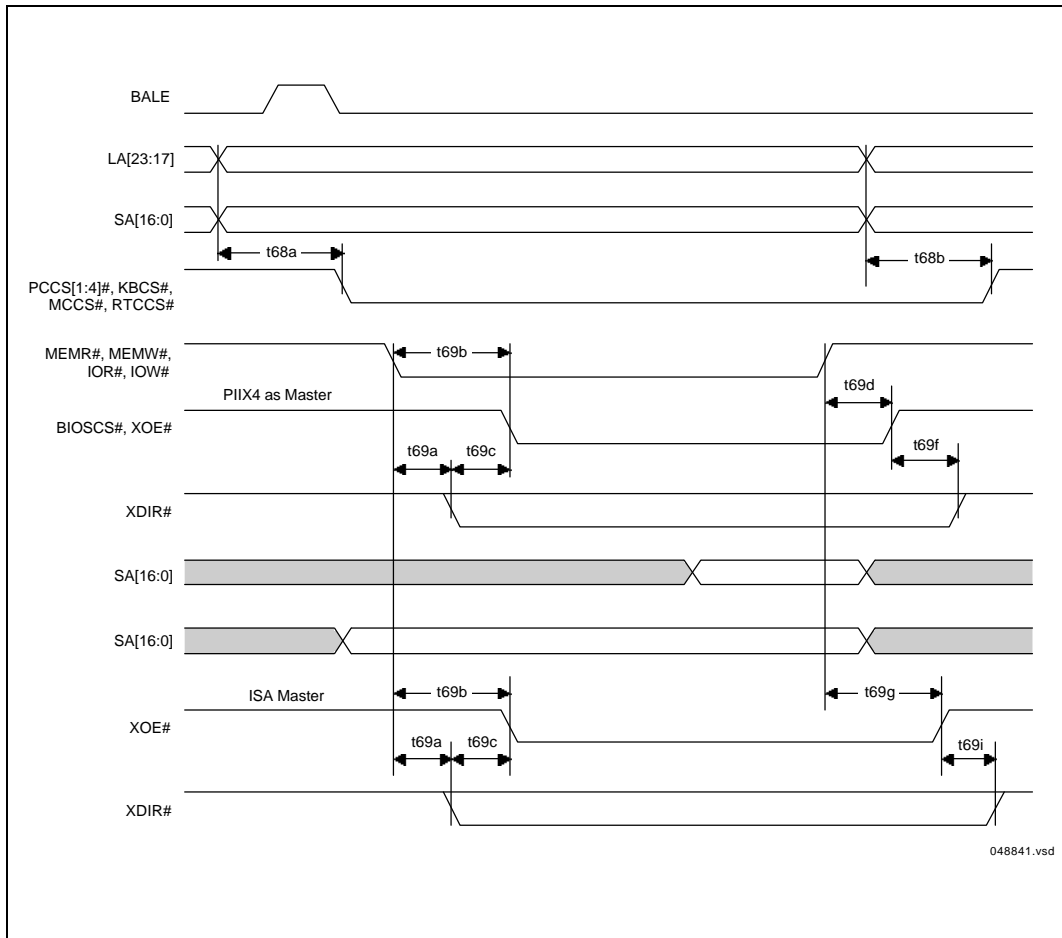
BALE

LA[23:17]

SA[16:0]

t68a

t68b

PCCS[1:4]#, KBCS#, MCCS#, RTCCS#

MEMR#, MEMW#, IOR#, IOW#

t69b

PIIX4 as Master

t69d

BIOSCS#, XOE#

t69a

t69c

t69f

XDIR#

SA[16:0]

SA[16:0]

ISA Master

t69b

t69g

XOE#

t69a

t69c

t69i

XDIR#

048841.vsd